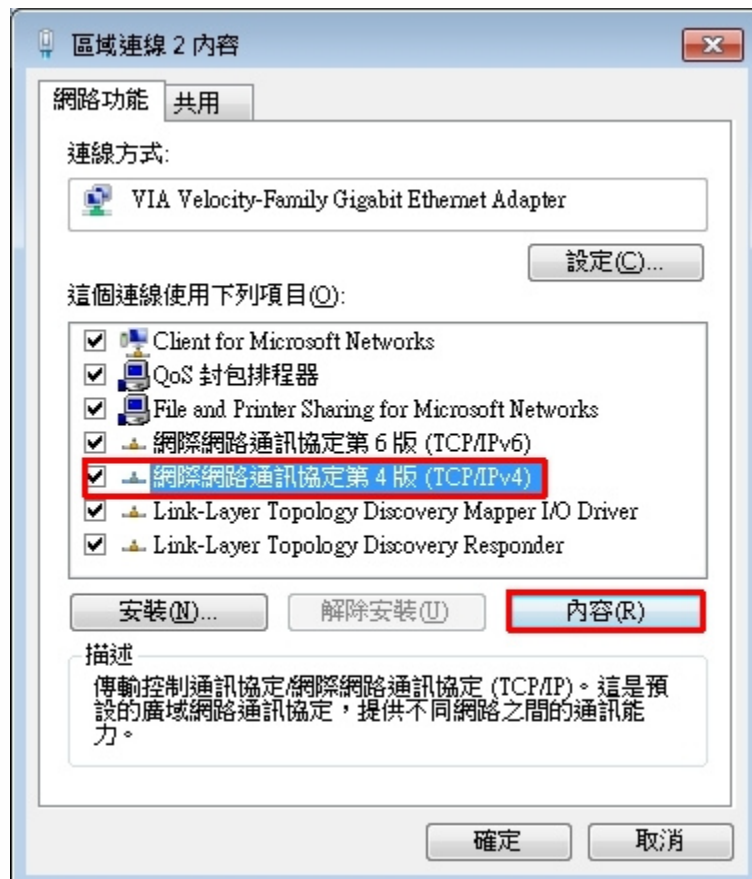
區域連線 2 內容

網路功能 共用

連線方式:

VIA Velocity-Family Gigabit Ethernet Adapter

設定(C)...

這個連線使用下列項目(O):

Client for Microsoft Networks
QoS 封包排程器
File and Printer Sharing for Microsoft Networks
網際網路通訊協定第 6 版 (TCP/IPv6)
網際網路通訊協定第 4 版 (TCP/IPv4)
Link-Layer Topology Discovery Mapper I/O Driver
Link-Layer Topology Discovery Responder

安裝(N)... 解除安裝(U) 內容(R)

描述

傳輸控制通訊協定/網際網路通訊協定 (TCP/IP)。這是預設的廣域網路通訊協定，提供不同網路之間的通訊能力。

確定 取消